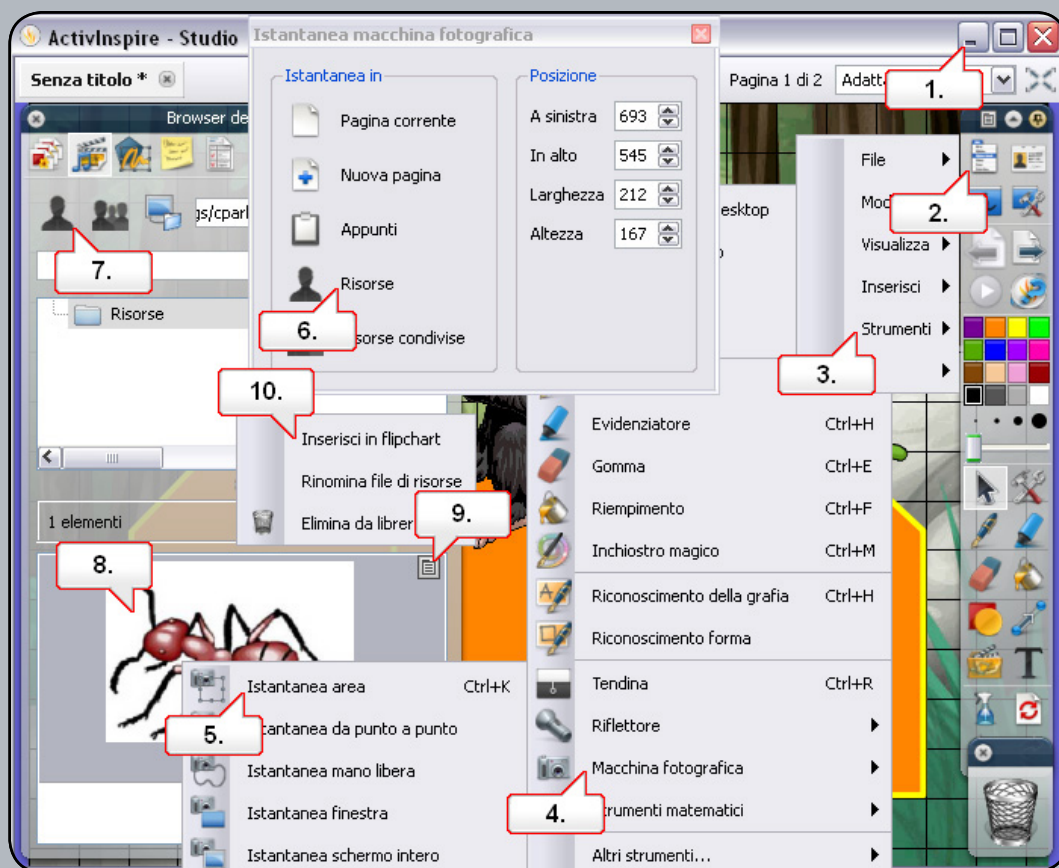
ActivInspire - Studio

Istantanea macchina fotografica

Senza titolo *

Pagina 1 di 2

Adatta

1.

Browser de

Istantanea in

Pagina corrente

Nuova pagina

Appunti

Risorse

6.

isorse condivise

Posizione

A sinistra 693

In alto 545

Larghezza 212

Altezza 167

File

Mod

2.

Visualizza

Inserisci

Strumenti

3.

esktop

gs/cparl

7.

Risorse

10.

Inserisci in flipchart

Rinomina file di risorse

Elimina da librer

9.

1 elementi

8.

Evidenziatore Ctrl+H

Gomma Ctrl+E

Riempimento Ctrl+F

Inchiostro magico Ctrl+M

Riconoscimento della grafia Ctrl+H

Riconoscimento forma

Tendina Ctrl+R

Riflettore

Macchina fotografica

4.

trumenti matematici

Altri strumenti...

Istantanea area Ctrl+K

5.

stantanea da punto a punto

Istantanea mano libera

Istantanea finestra

Istantanea schermo intero